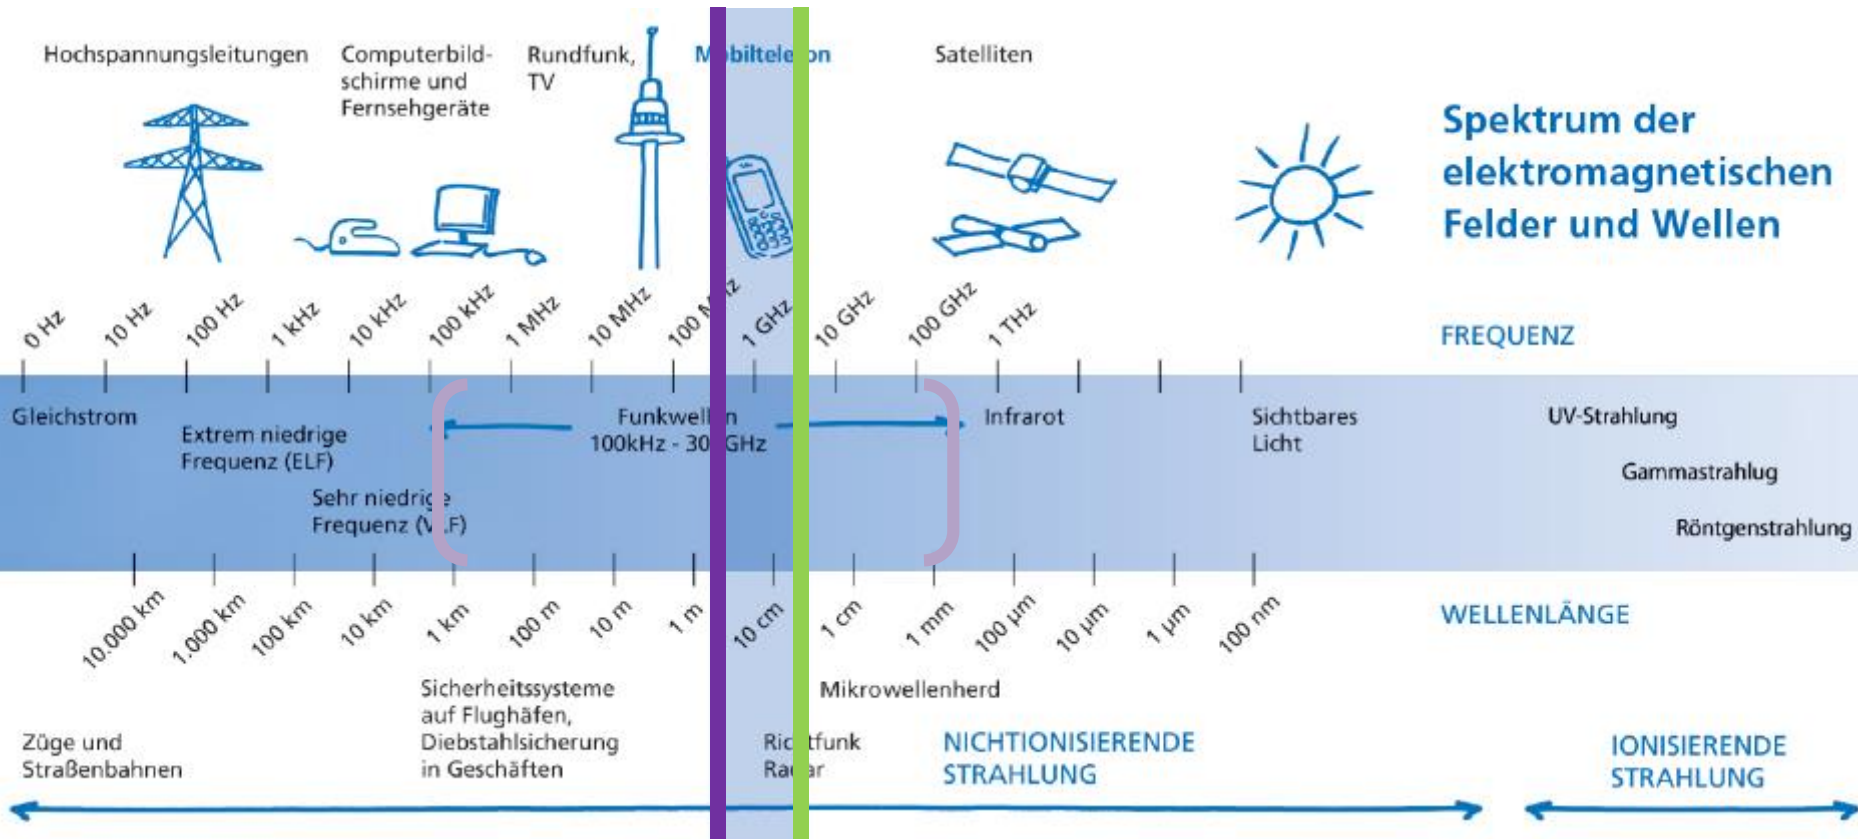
Hochspannungsleitungen

Computerbildschirme und Fernsehgeräte

Rundfunk, TV

M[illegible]bilte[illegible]on

Satelliten

Spektrum der elektromagnetischen Felder und Wellen

0 Hz 10 Hz 100 Hz 1 kHz 10 kHz 100 kHz 1 MHz 10 MHz 100 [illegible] 1 GHz 10 GHz 100 GHz 1 THz

FREQUENZ

Gleichstrom

Extrem niedrige Frequenz (ELF)

Sehr niedri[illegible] Frequenz (V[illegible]F)

Funkwel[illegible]n 100kHz - 30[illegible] GHz

Infrarot

Sichtbares Licht

UV-Strahlung

Gammastrahlug

Röntgenstrahlung

10.000 km 1.000 km 100 km 10 km 1 km 100 m 10 m 1 m 10 cm 1 cm 1 mm 100 µm 10 µm 1 µm 100 nm

WELLENLÄNGE

Sicherheitssysteme auf Flughäfen, Diebstahlsicherung in Geschäften

Mikrowellenherd

Züge und Straßenbahnen

Ric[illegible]tfunk Ra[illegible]ar

NICHTIONISIERENDE STRAHLUNG

IONISIERENDE STRAHLUNG